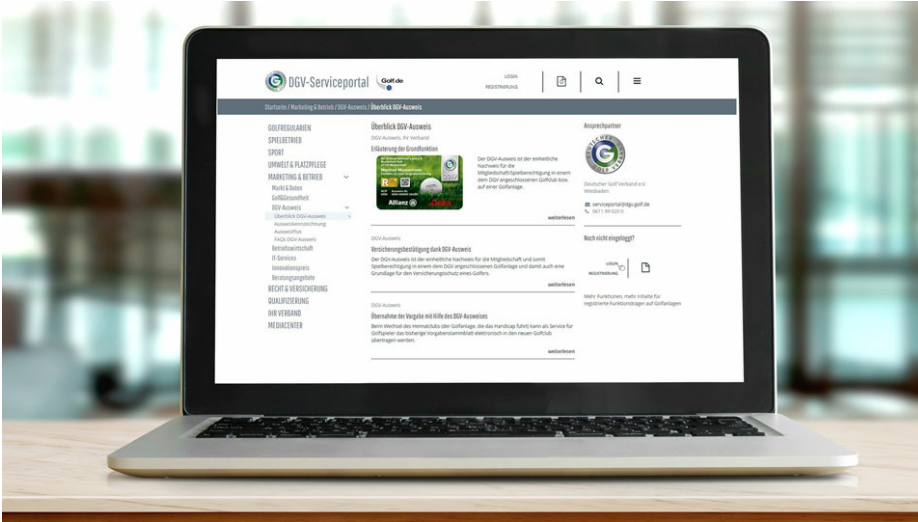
DGV-Serviceportal Golf.de

LOGIN
REGISTRIERUNG

Startseite / Marketing & Betrieb / DGV-Ausweis / Überblick DGV-Ausweis

GOLFREGULARIEN
SPIELBETRIEB
SPORT
UMWELT & PLATZPFLEGE
MARKETING & BETRIEB
Markt & Daten
Golf&Gesundheit
DGV-Ausweis
Überblick DGV-Ausweis
Ausweisbestellung
Ausweisflus
FAQs DGV-Ausweis
Betriebswirtschaft
IT-Services
Innovationspreis
Beratungsangebote
RECHT & VERSICHERUNG
QUALIFIZIERUNG
IHR VERBAND
MEDIACENTER

Überblick DGV-Ausweis
DGV-Ausweis, RV Verband
Erläuterung der Grundfunktion

Allianz

Der DGV-Ausweis ist der einheitliche Nachweis für die Mitgliedschaft/Spielberechtigung in einem dem DGV angeschlossenen Golfclub bzw. auf einer Golfanlage.

weiterlesen

DGV-Ausweis
Versicherungsbestätigung dank DGV-Ausweis
Der DGV-Ausweis ist der einheitliche Nachweis für die Mitgliedschaft und somit Spielberechtigung in einem dem DGV angeschlossenen Golfanlage und damit auch eine Grundlage für den Versicherungsschutz eines Golfers.

weiterlesen

DGV-Ausweis
Übernahme der Vorgabe mit Hilfe des DGV-Ausweises
Beim Wechsel des Heimatclubs oder Golfanlage, die das Handicap führt) kann als Service für Golfspieler das bisherige Vorgabenstammblatt elektronisch in den neuen Golfclub übertragen werden.

weiterlesen

Ansprechpartner

Deutscher Golf Verband e.V.
Wiesbaden

serviceportal@dgv.golf.de
0611 99 020-0

Noch nicht eingeloggt?

LOGIN
REGISTRIERUNG

Mehr Funktionen, mehr Inhalte für registrierte Funktionsträger auf Golfanlagen